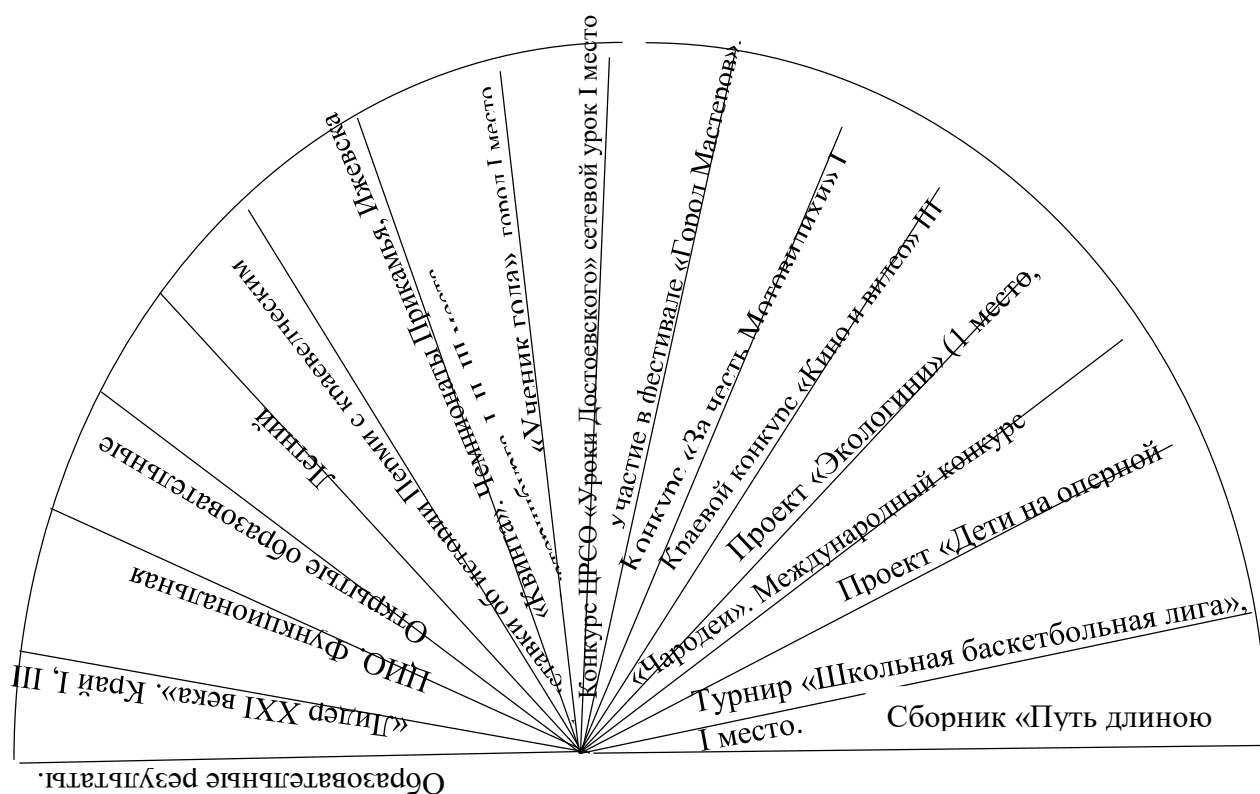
Образовательные результаты.

«Лидер XXI века». Край I, III

НИО. Функциональная

Открытые образовательные

Летний

Пеми с краеведческим

Сказки об истории Перми

«Квинта». Чемпионаты Прикамья, Ижевска I, II, III место

«Ученик года». город I место

Конкурс ЦРСО «Уроки Достоевского» сетевой урок I место

участие в фестивале «Город Мастеров».

Конкурс «За честь Матвеихи» I

Краевой конкурс «Кино и видео» III

Проект «Экологини» (1 место,

«Чародеи». Международный конкурс

Проект «Дети на оперной

Турнир «Школьная баскетбольная лига», I место.

Сборник «Путь длиною